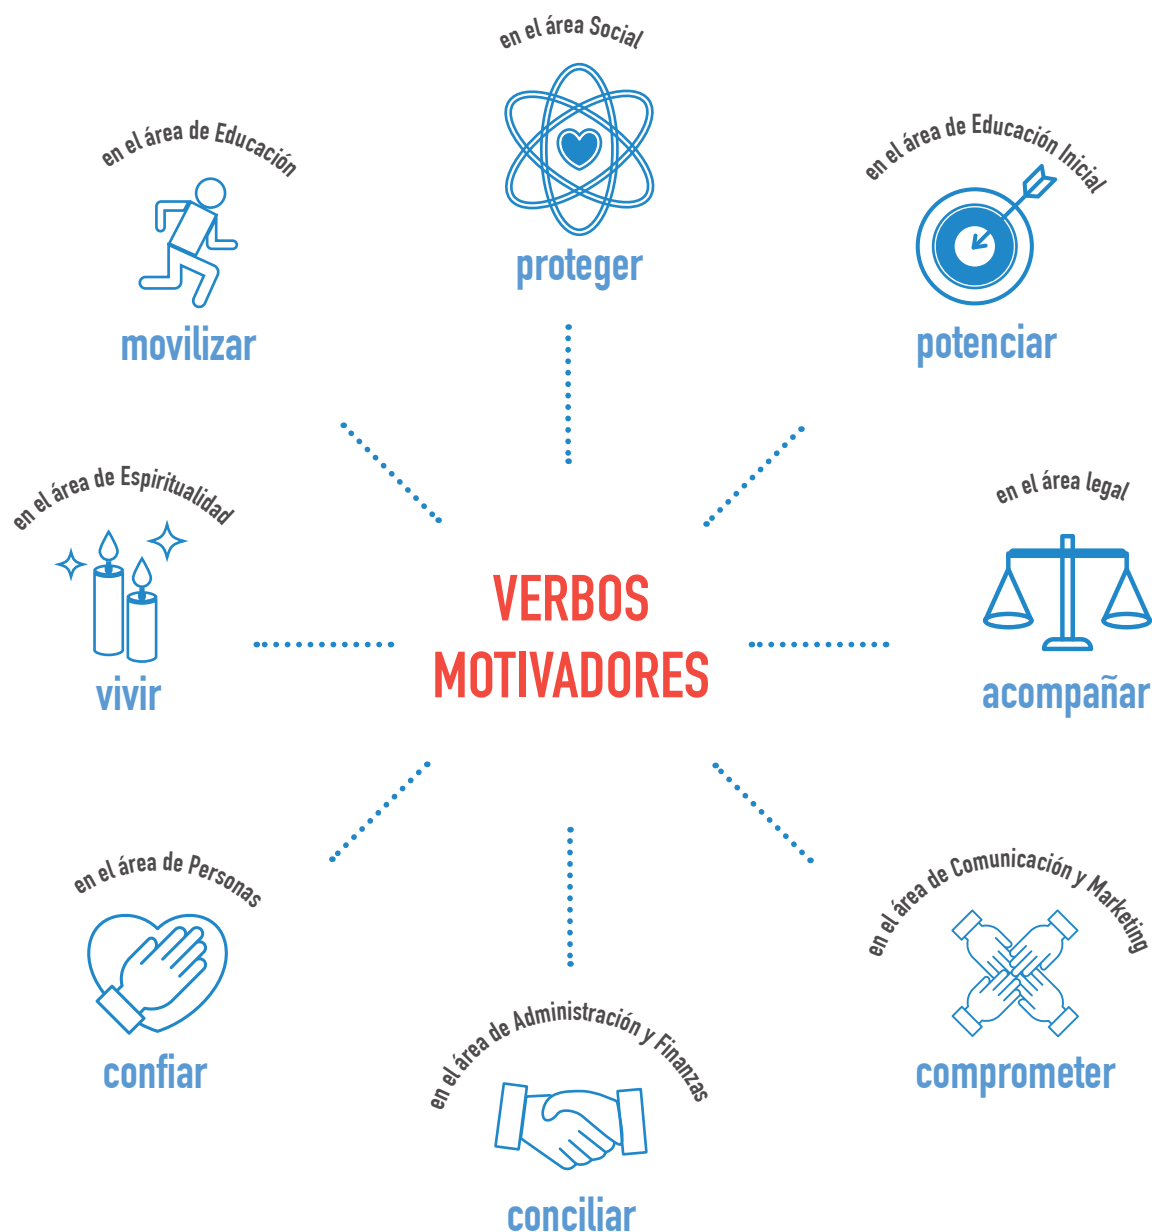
en el área Social
proteger

en el área de Educación
movilizar

en el área de Educación Inicial
potenciar

en el área de Espiritualidad
vivir

VERBOS
MOTIVADORES

en el área legal
acompañar

en el área de Personas
confiar

en el área de Administración y Finanzas
conciliar

en el área de Comunicación y Marketing
comprometer